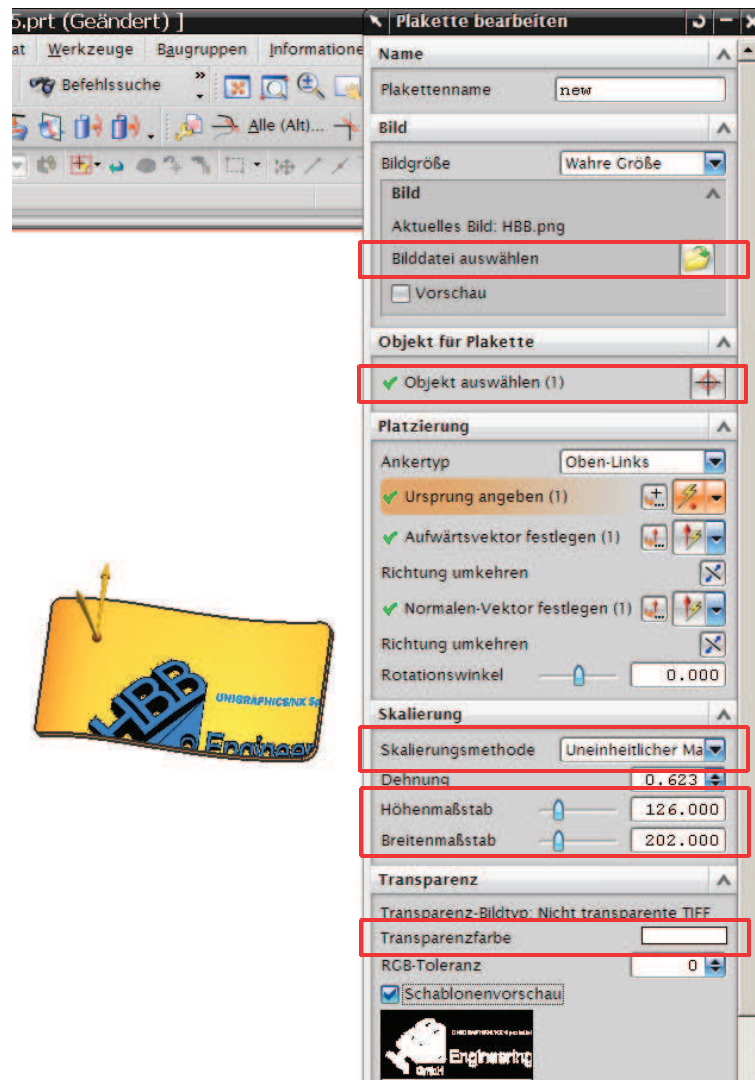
5.prt (Geändert) ]

at Werkzeuge Baugruppen Informatione

Befehlssuche

Alle (Alt)...

HBB UNIGRAPHICS/NX Sp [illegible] Engineer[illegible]

Plakette bearbeiten

Name

Plakettenname new

Bild

Bildgröße Wahre Größe

Bild

Aktuelles Bild: HBB.png

Bilddatei auswählen

Vorschau

Objekt für Plakette

Objekt auswählen (1)

Platzierung

Ankertyp Oben-Links

Ursprung angeben (1)

Aufwärtsvektor festlegen (1)

Richtung umkehren

Normalen-Vektor festlegen (1)

Richtung umkehren

Rotationswinkel 0.000

Skalierung

Skalierungsmethode Uneinheitlicher Ma

Dehnung 0.623

Höhenmaßstab 126.000

Breitenmaßstab 202.000

Transparenz

Transparenz-Bildtyp: Nicht transparente TIFF

Transparenzfarbe

RGB-Toleranz 0

Schablonenvorschau

Engineering GmbH